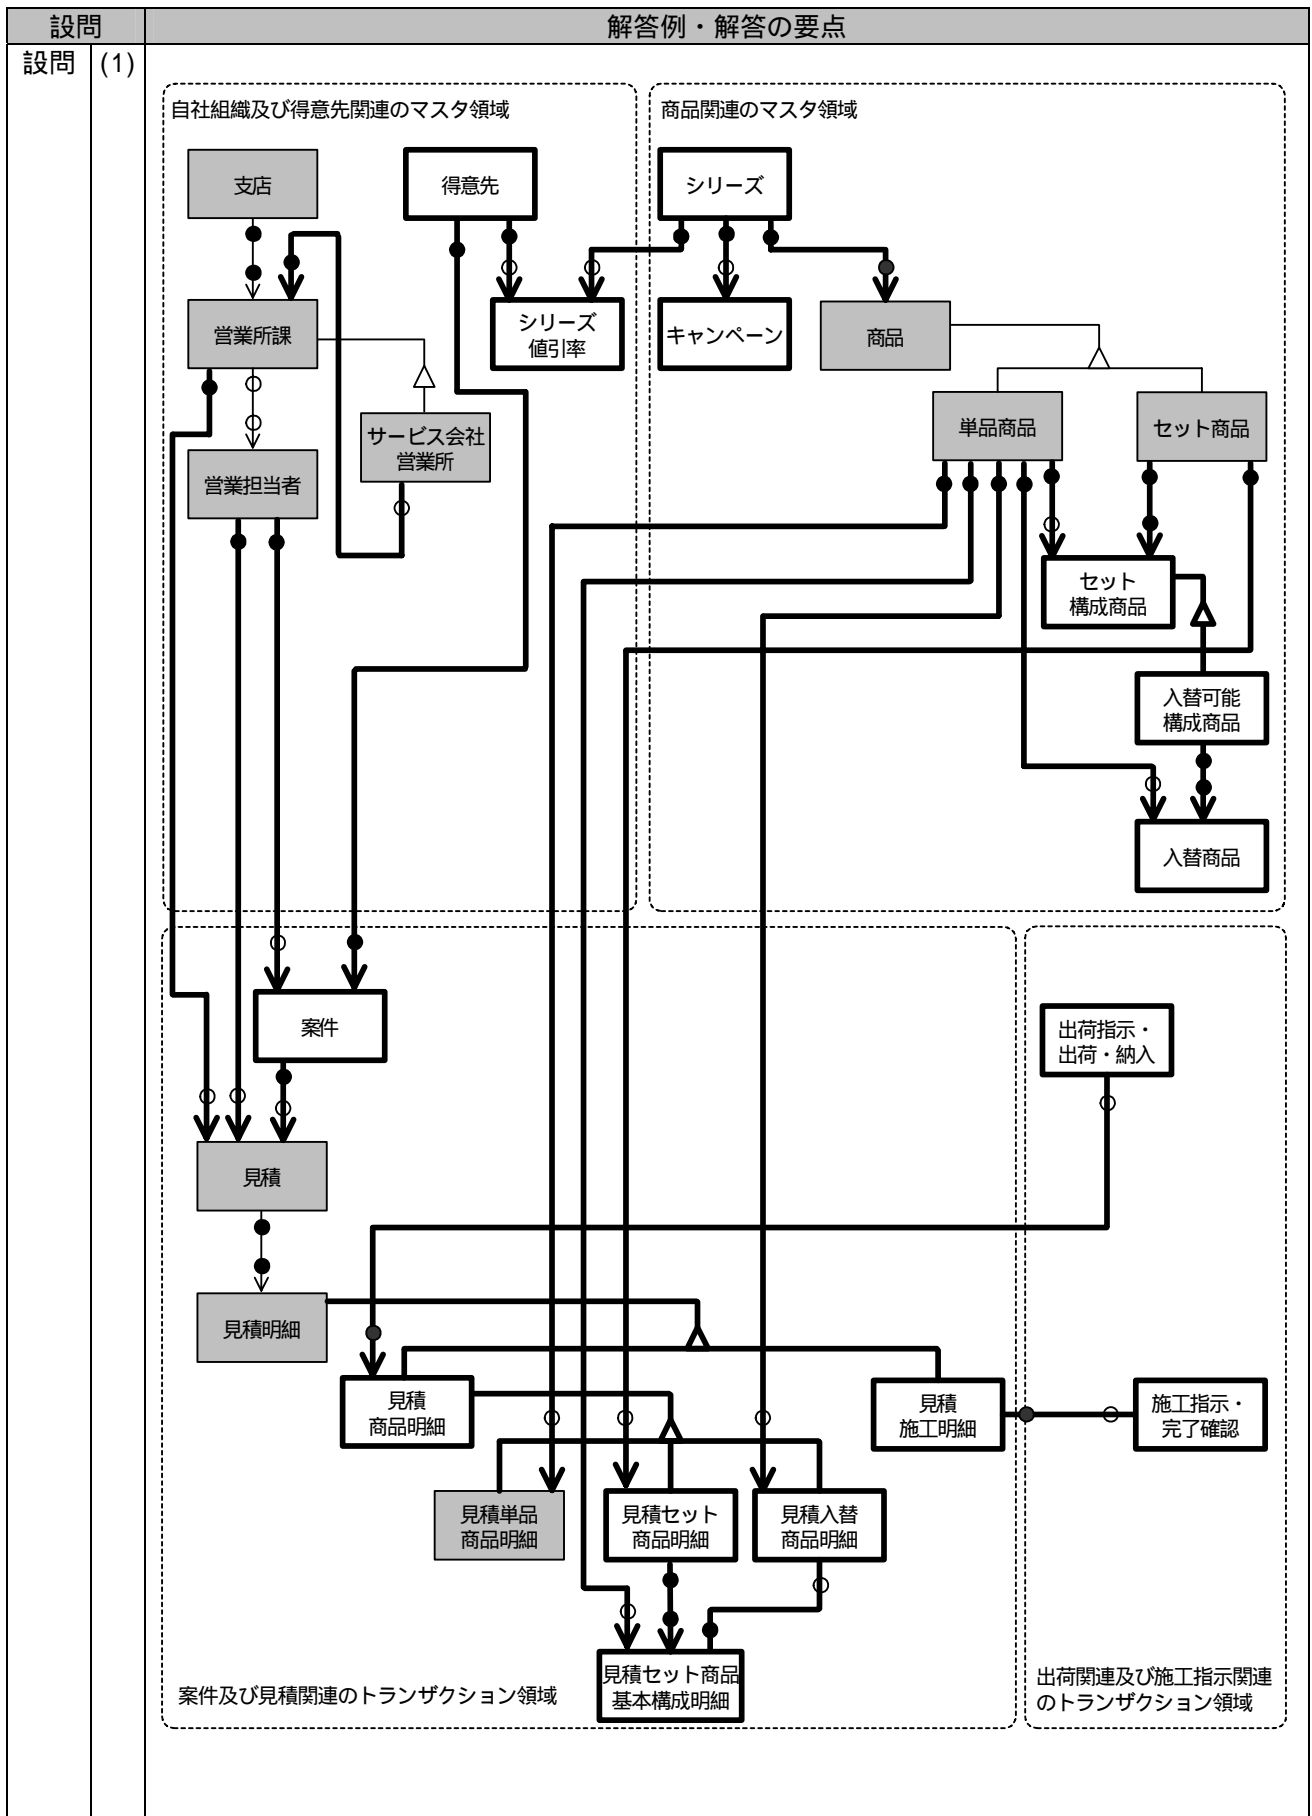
| 設問 | | 解答例・解答の要点 |
|---|---|---|
| 設問 | (1) | |

自社組織及び得意先関連のマスタ領域

商品関連のマスタ領域

支店

得意先

シリーズ

営業所課

シリーズ値引率

キャンペーン

商品

サービス会社営業所

単品商品

セット商品

営業担当者

セット構成商品

入替可能構成商品

入替商品

案件

出荷指示・出荷・納入

見積

見積明細

見積商品明細

見積施工明細

施工指示・完了確認

見積単品商品明細

見積セット商品明細

見積入替商品明細

見積セット商品基本構成明細

案件及び見積関連のトランザクション領域

出荷関連及び施工指示関連のトランザクション領域